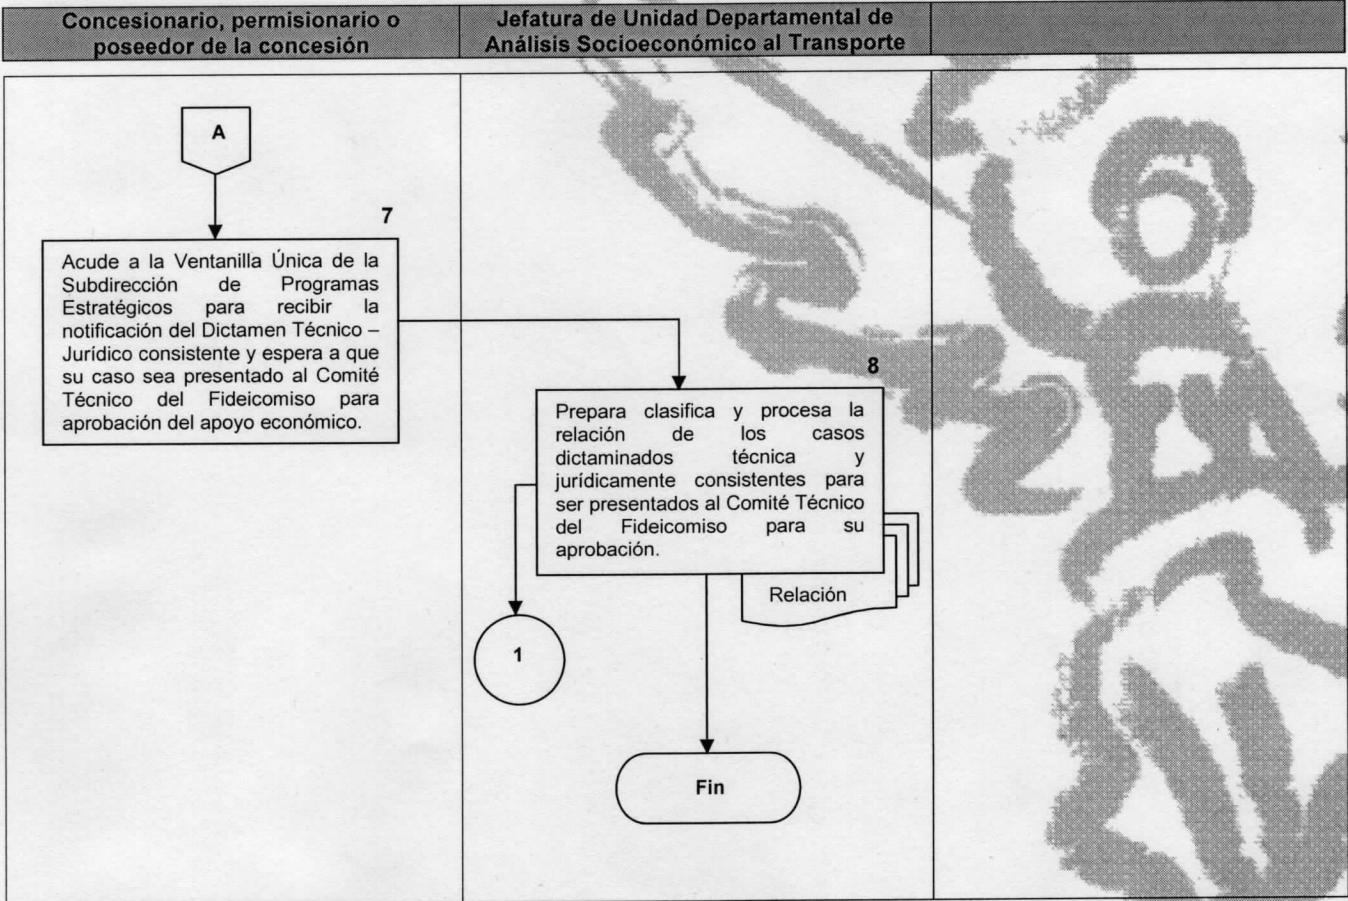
| Concesionario, permisionario o poseedor de la concesión | Jefatura de Unidad Departamental de Análisis Socioeconómico al Transporte | |
|---|---|---|

A

7

Acude a la Ventanilla Única de la Subdirección de Programas Estratégicos para recibir la notificación del Dictamen Técnico – Jurídico consistente y espera a que su caso sea presentado al Comité Técnico del Fideicomiso para aprobación del apoyo económico.

8

Prepara clasifica y procesa la relación de los casos dictaminados técnica y jurídicamente consistentes para ser presentados al Comité Técnico del Fideicomiso para su aprobación.

Relación

1

Fin